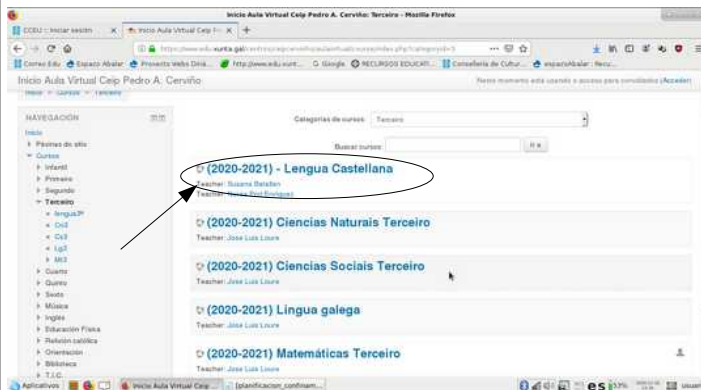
Inicio Aula Virtual Ceip Pedro A. Cerviño: Terceiro - Mozilla Firefox

CCEU :: Iniciar sesión | Inicio Aula Virtual Ceip P... | +

https://www.edu.xunta.gal/centros/ceipcervino/aulavirtual/course/index.php?categoryid=3

Correo Edu | Espazo Abalar | Proxecto Webs Dinà... | http://www.edu.xunt... | Google | RECURSOS EDUCATI... | Consellería de Cultur... | espazoAbalar : Recu...

Inicio Aula Virtual Ceip Pedro A. Cerviño

Neste momento está usando o acceso para convidados (Acceder)

Inicio ► Cursos ► Terceiro

NAVEGACIÓN

Inicio
▸ Páxinas do sitio
▾ Cursos
▸ Infantil
▸ Primeiro
▸ Segundo
▾ Terceiro
▪ lengua3º
▪ Cn3
▪ Cs3
▪ Lg3
▪ Mt3
▸ Cuarto
▸ Quinto
▸ Sexto
▸ Música
▸ Inglés
▸ Educación Física
▸ Relixión católica
▸ Orientación
▸ Biblioteca
▸ T.I.C.

Categorías de cursos: Terceiro

Buscar cursos: [ ] Ir

(2020-2021) - Lengua Castellana
Teacher: Susana Batallan
Teacher: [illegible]

(2020-2021) Ciencias Naturais Terceiro
Teacher: Jose Luis Loure

(2020-2021) Ciencias Sociais Terceiro
Teacher: Jose Luis Loure

(2020-2021) Lingua galega
Teacher: Jose Luis Loure

(2020-2021) Matemáticas Terceiro
Teacher: Jose Luis Loure

Aplicativos | Inicio Aula Virtual Ceip ... | [planificacion_confinam... | es